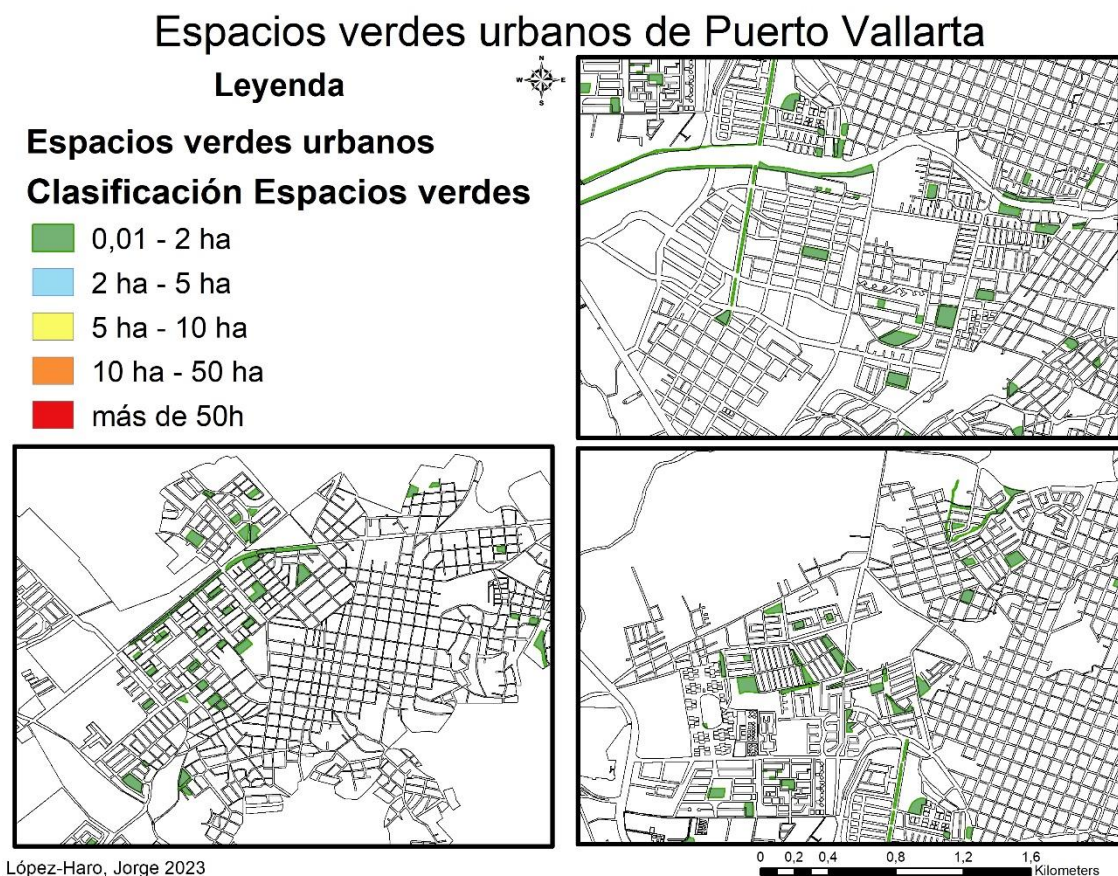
Espacios verdes urbanos de Puerto Vallarta

Leyenda

N
W E
S

Espacios verdes urbanos

Clasificación Espacios verdes

0,01 - 2 ha

2 ha - 5 ha

5 ha - 10 ha

10 ha - 50 ha

más de 50h

López-Haro, Jorge 2023

0 0,2 0,4 0,8 1,2 1,6 Kilometers